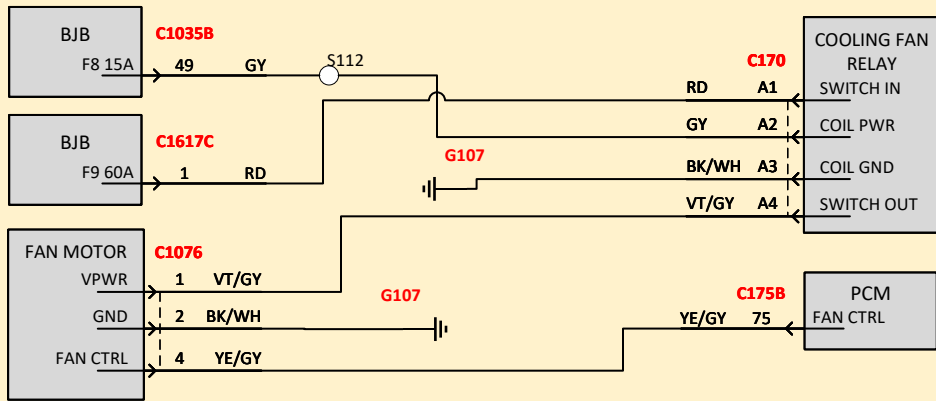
BJB
F8 15A
C1035B
49
GY
S112

BJB
F9 60A
C1617C
1
RD

G107

COOLING FAN RELAY
C170
RD A1 SWITCH IN
GY A2 COIL PWR
BK/WH A3 COIL GND
VT/GY A4 SWITCH OUT

FAN MOTOR
C1076
VPWR 1 VT/GY
GND 2 BK/WH
FAN CTRL 4 YE/GY

G107

PCM
C175B
YE/GY 75 FAN CTRL